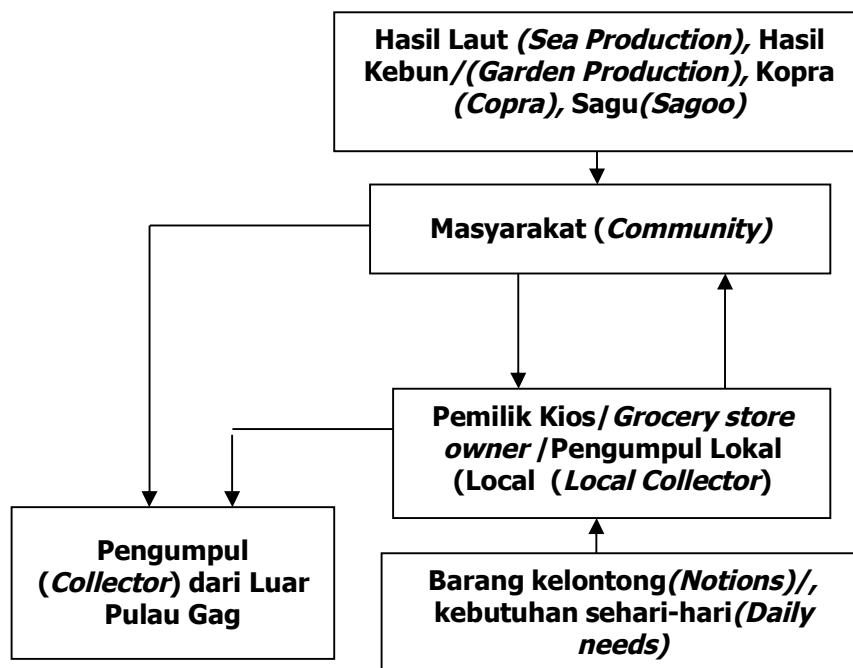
Hasil Laut *(Sea Production),* Hasil Kebun/*(Garden Production),* Kopra *(Copra),* Sagu*(Sagoo)*

Masyarakat (*Community)*

Pemilik Kios/*Grocery store owner* /Pengumpul Lokal (Local (*Local Collector*)

Pengumpul (*Collector*) dari Luar Pulau Gag

Barang kelontong*(Notions)/,* kebutuhan sehari-hari*(Daily needs)*